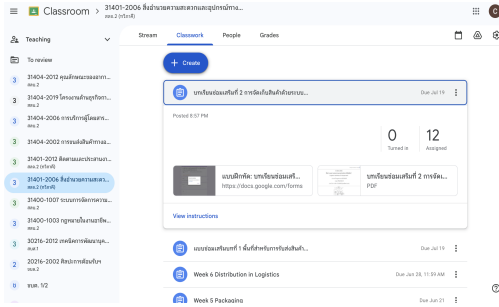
Classroom > 31401-2006 สิ่งอำนวยความสะดวกและอุปกรณ์ทาง...
ลชส.2 (ทวิภาคี)

Teaching

To review

3 31404-2012 คุณลักษณะของอาหาร...
ลชส.2

3 31404-2019 โครงงานด้านธุรกิจการ...
ลชส.2

3 31404-2006 การบริการผู้โดยสาร...
ลชส.2

3 31404-2002 การขนส่งสินค้าทางอ...
ลชส.2

3 31401-2012 ติดตามและประสานงา...
ลชส.2 (ทวิภาคี)

3 31401-2006 สิ่งอำนวยความสะดว...
ลชส.2 (ทวิภาคี)

3 31400-1007 ระบบการจัดการความ...
ลชส.2

3 31400-1003 กฎหมายในงานอาชีพ...
ลชส.2 (ทวิภาคี)

3 30216-2012 เทคนิคการพัฒนาบุค...
ลชส.1

2 20216-2002 ศิลปะการต้อนรับ
ลชส.2

9 ชบล. 1/2

Stream Classwork People Grades

+ Create

บทเรียนซ่อมเสริมที่ 2 การจัดเก็บสินค้าด้วยระบบ... Due Jul 19

Posted 6:57 PM

0 Turned in

12 Assigned

แบบฝึกหัด: บทเรียนซ่อมเสริ...
https://docs.google.com/forms

บทเรียนซ่อมเสริมที่ 2 การจัดเ...
PDF

View instructions

แบบซ่อมเสริมที่ 1 พื้นที่สำหรับการจัดเก็บสินค้า... Due Jul 19

Week 6 Distribution in Logistics Due Jun 28, 11:59 AM

Week 5 Packaging Due Jun 21